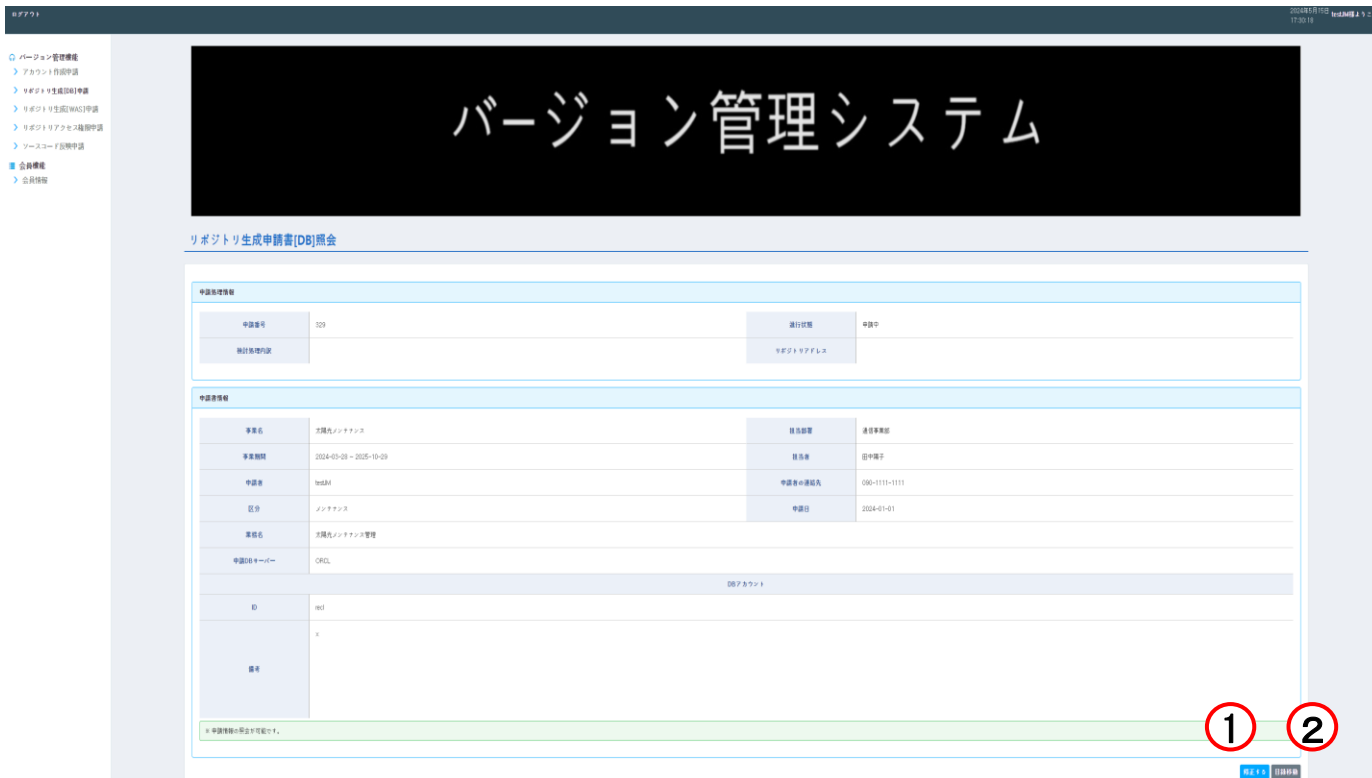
ログアウト

2024年5月15日 17:30:18 testUM様ようこ

バージョン管理機能
アカウント作成申請
リポジトリ生成[DB]申請
リポジトリ生成[WAS]申請
リポジトリアクセス権限申請
ソースコード反映申請
会員機能
会員情報

バージョン管理システム

リポジトリ生成申請書[DB]照会

申請処理情報

| 申請番号 | 329 | 進行状態 | 申請中 |
|---|---|---|---|
| 検討処理内訳 | | リポジトリアドレス | |

申請者情報

| 事業名 | 太陽光メンテナンス | 担当部署 | 通信事業部 |
|---|---|---|---|
| 事業期間 | 2024-03-28 ~ 2025-10-29 | 担当者 | 田中陽子 |
| 申請者 | testUM | 申請者の連絡先 | 090-1111-1111 |
| 区分 | メンテナンス | 申請日 | 2024-01-01 |
| 業務名 | 太陽光メンテナンス管理 | | |
| 申請DBサーバー | ORCL | | |
| | DBアカウント | | |
| ID | red | | |
| 備考 | s | | |

※ 申請情報の修正が可能です。

①
②

修正する 目録移動